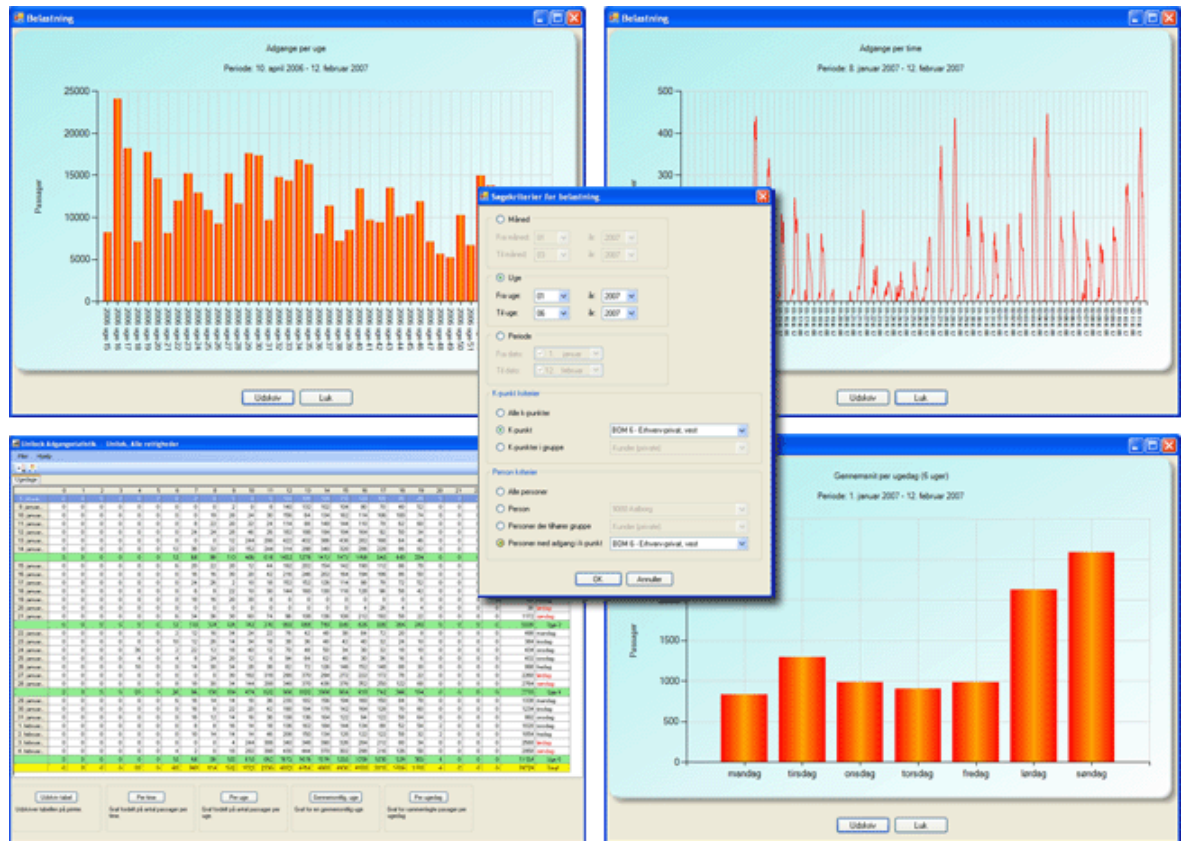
Belastning

Adgange per uge

Periode: 10. april 2006 - 12. februar 2007

25000
20000
15000
10000
5000
0

Passager

Udskriv
Luk

Belastning

Adgange per time

Periode: 8. januar 2007 - 12. februar 2007

500
400
300

Udskriv
Luk

Søgekriterier for belastning

Måned
Fra måned:
År:
Til måned:
År:

Uge
Fra uge: 01
År: 2007
Til uge: 06
År: 2007

Periode
Fra dato:
Til dato:

K-punkt kriterier
Alle k-punkter
K-punkt
BDM 6 - Erhverv-privat, vest
K-punkter i gruppe

Person kriterier
Alle personer
Person
Personer der tilhører gruppe
Personer med adgang til k-punkt
BDM 6 - Erhverv-privat, vest

OK
Annuller

Unilock Adgangsstatistik - Unilock, Alle rettigheder

Filer
Hjælp

Udskriv tabel
Per time
Per uge
Gennemsnitlig uge
Per ugedag

Gennemsnit per ugedag (6 uger)

Periode: 1. januar 2007 - 12. februar 2007

Passager

1500
1000
500
0

mandag
tirsdag
onsdag
torsdag
fredag
lørdag
søndag

Udskriv
Luk